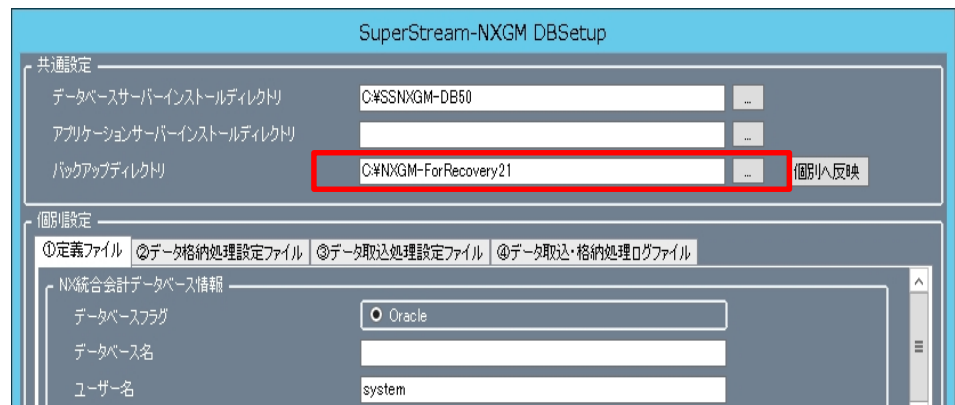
SuperStream-NXGM DBSetup

共通設定

データベースサーバーインストールディレクトリ C:¥SSNXGM-DB50 ...

アプリケーションサーバーインストールディレクトリ ...

バックアップディレクトリ C:¥NXGM-ForRecovery21 ... 個別へ反映

個別設定

①定義ファイル ②データ格納処理設定ファイル ③データ取込処理設定ファイル ④データ取込・格納処理ログファイル

NX統合会計データベース情報

データベースフラグ Oracle

データベース名

ユーザー名 system